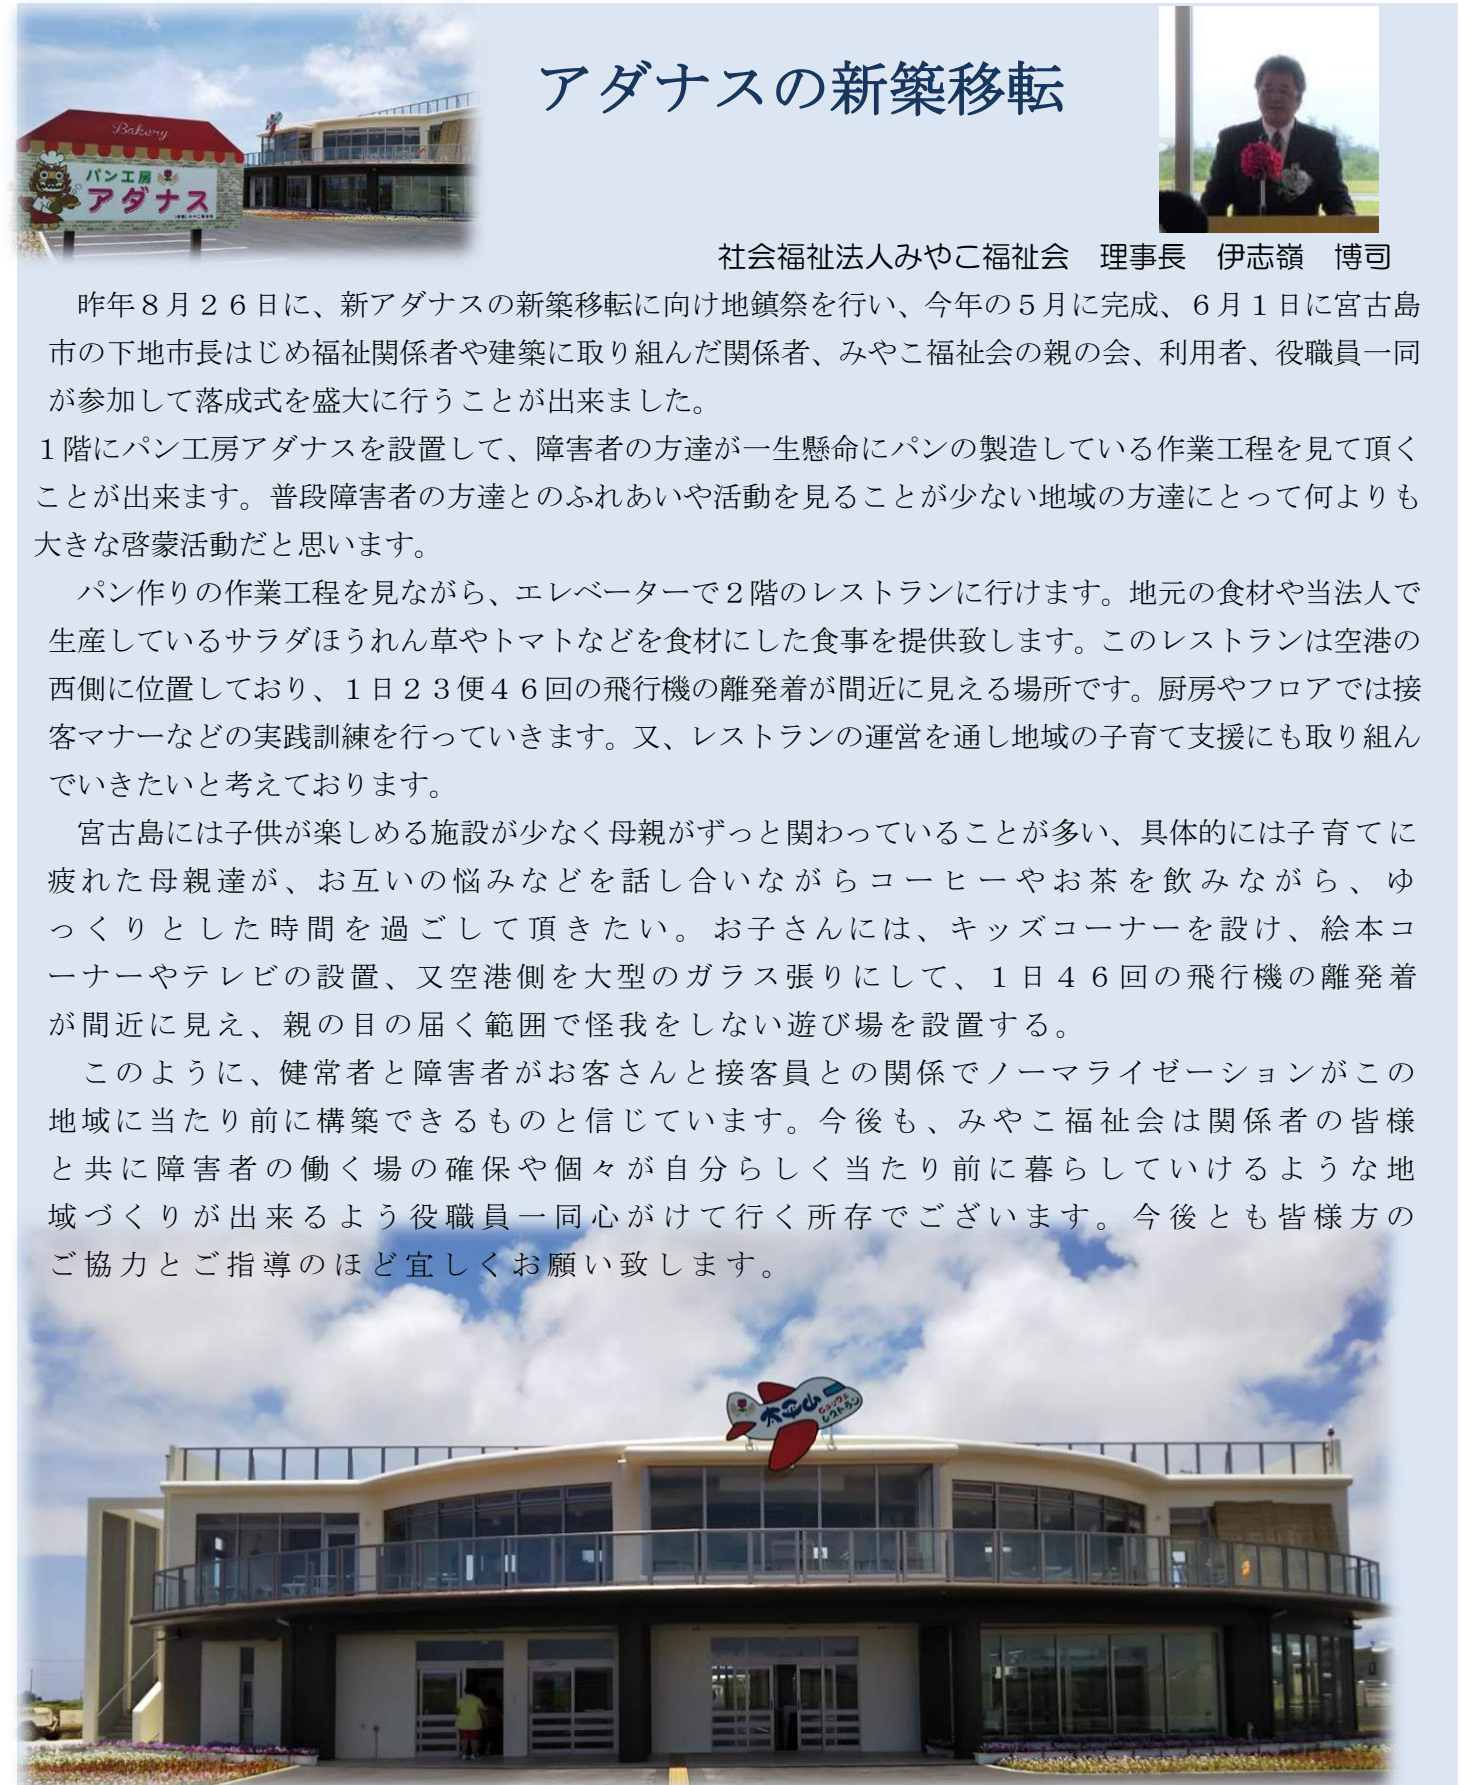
Bakery
パン工房
アダナス

アダナスの新築移転

社会福祉法人みやこ福祉会　理事長　伊志嶺　博司

昨年８月２６日に、新アダナスの新築移転に向け地鎮祭を行い、今年の５月に完成、６月１日に宮古島市の下地市長はじめ福祉関係者や建築に取り組んだ関係者、みやこ福祉会の親の会、利用者、役職員一同が参加して落成式を盛大に行うことが出来ました。

１階にパン工房アダナスを設置して、障害者の方達が一生懸命にパンの製造している作業工程を見て頂くことが出来ます。普段障害者の方達とのふれあいや活動を見ることが少ない地域の方達にとって何よりも大きな啓蒙活動だと思います。

パン作りの作業工程を見ながら、エレベーターで２階のレストランに行けます。地元の食材や当法人で生産しているサラダほうれん草やトマトなどを食材にした食事を提供致します。このレストランは空港の西側に位置しており、１日２３便４６回の飛行機の離発着が間近に見える場所です。厨房やフロアでは接客マナーなどの実践訓練を行っていきます。又、レストランの運営を通し地域の子育て支援にも取り組んでいきたいと考えております。

宮古島には子供が楽しめる施設が少なく母親がずっと関わっていることが多い、具体的には子育てに疲れた母親達が、お互いの悩みなどを話し合いながらコーヒーやお茶を飲みながら、ゆっくりとした時間を過ごして頂きたい。お子さんには、キッズコーナーを設け、絵本コーナーやテレビの設置、又空港側を大型のガラス張りにして、１日４６回の飛行機の離発着が間近に見え、親の目の届く範囲で怪我をしない遊び場を設置する。

このように、健常者と障害者がお客さんと接客員との関係でノーマライゼーションがこの地域に当たり前に構築できるものと信じています。今後も、みやこ福祉会は関係者の皆様と共に障害者の働く場の確保や個々が自分らしく当たり前に暮らしていけるような地域づくりが出来るよう役職員一同心がけて行く所存でございます。今後とも皆様方のご協力とご指導のほど宜しくお願い致します。

太平山
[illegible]